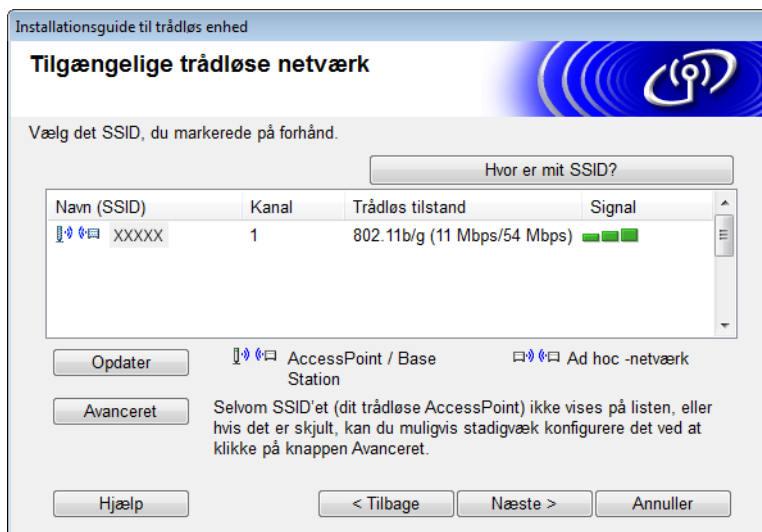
Installationsguide til trådløs enhed

Tilgængelige trådløse netværk

Vælg det SSID, du markerede på forhånd.

Hvor er mit SSID?

| Navn (SSID) | Kanal | Trådløs tilstand | Signal |
|---|---|---|---|
| XXXXX | 1 | 802.11b/g (11 Mbps/54 Mbps) | |

Opdater

AccessPoint / Base Station

Ad hoc -netværk

Avanceret

Selvom SSID'et (dit trådløse AccessPoint) ikke vises på listen, eller hvis det er skjult, kan du muligvis stadigvæk konfigurere det ved at klikke på knappen Avanceret.

Hjælp

< Tilbage

Næste >

Annuller